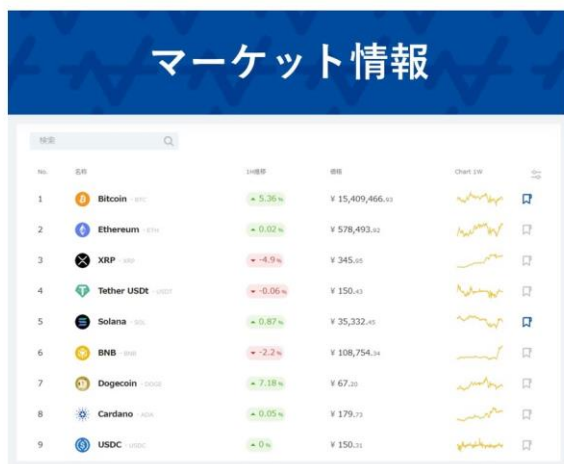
マーケット情報

検索

| No. | 名称 | 1H騰落 | 価格 | Chart 1W |
|---|---|---|---|---|
| 1 | Bitcoin · BTC | ▲ 5.36 % | ¥ 15,409,466.93 | |
| 2 | Ethereum · ETH | ▲ 0.02 % | ¥ 578,493.82 | |
| 3 | XRP · XRP | ▼ -4.9 % | ¥ 345.65 | |
| 4 | Tether USDt · USDT | ▼ -0.06 % | ¥ 150.43 | |
| 5 | Solana · SOL | ▲ 0.87 % | ¥ 35,332.45 | |
| 6 | BNB · BNB | ▼ -2.2 % | ¥ 108,754.34 | |
| 7 | Dogecoin · DOGE | ▲ 7.18 % | ¥ 67.20 | |
| 8 | Cardano · ADA | ▲ 0.05 % | ¥ 179.73 | |
| 9 | USDC · USDC | ▲ 0 % | ¥ 150.31 | |